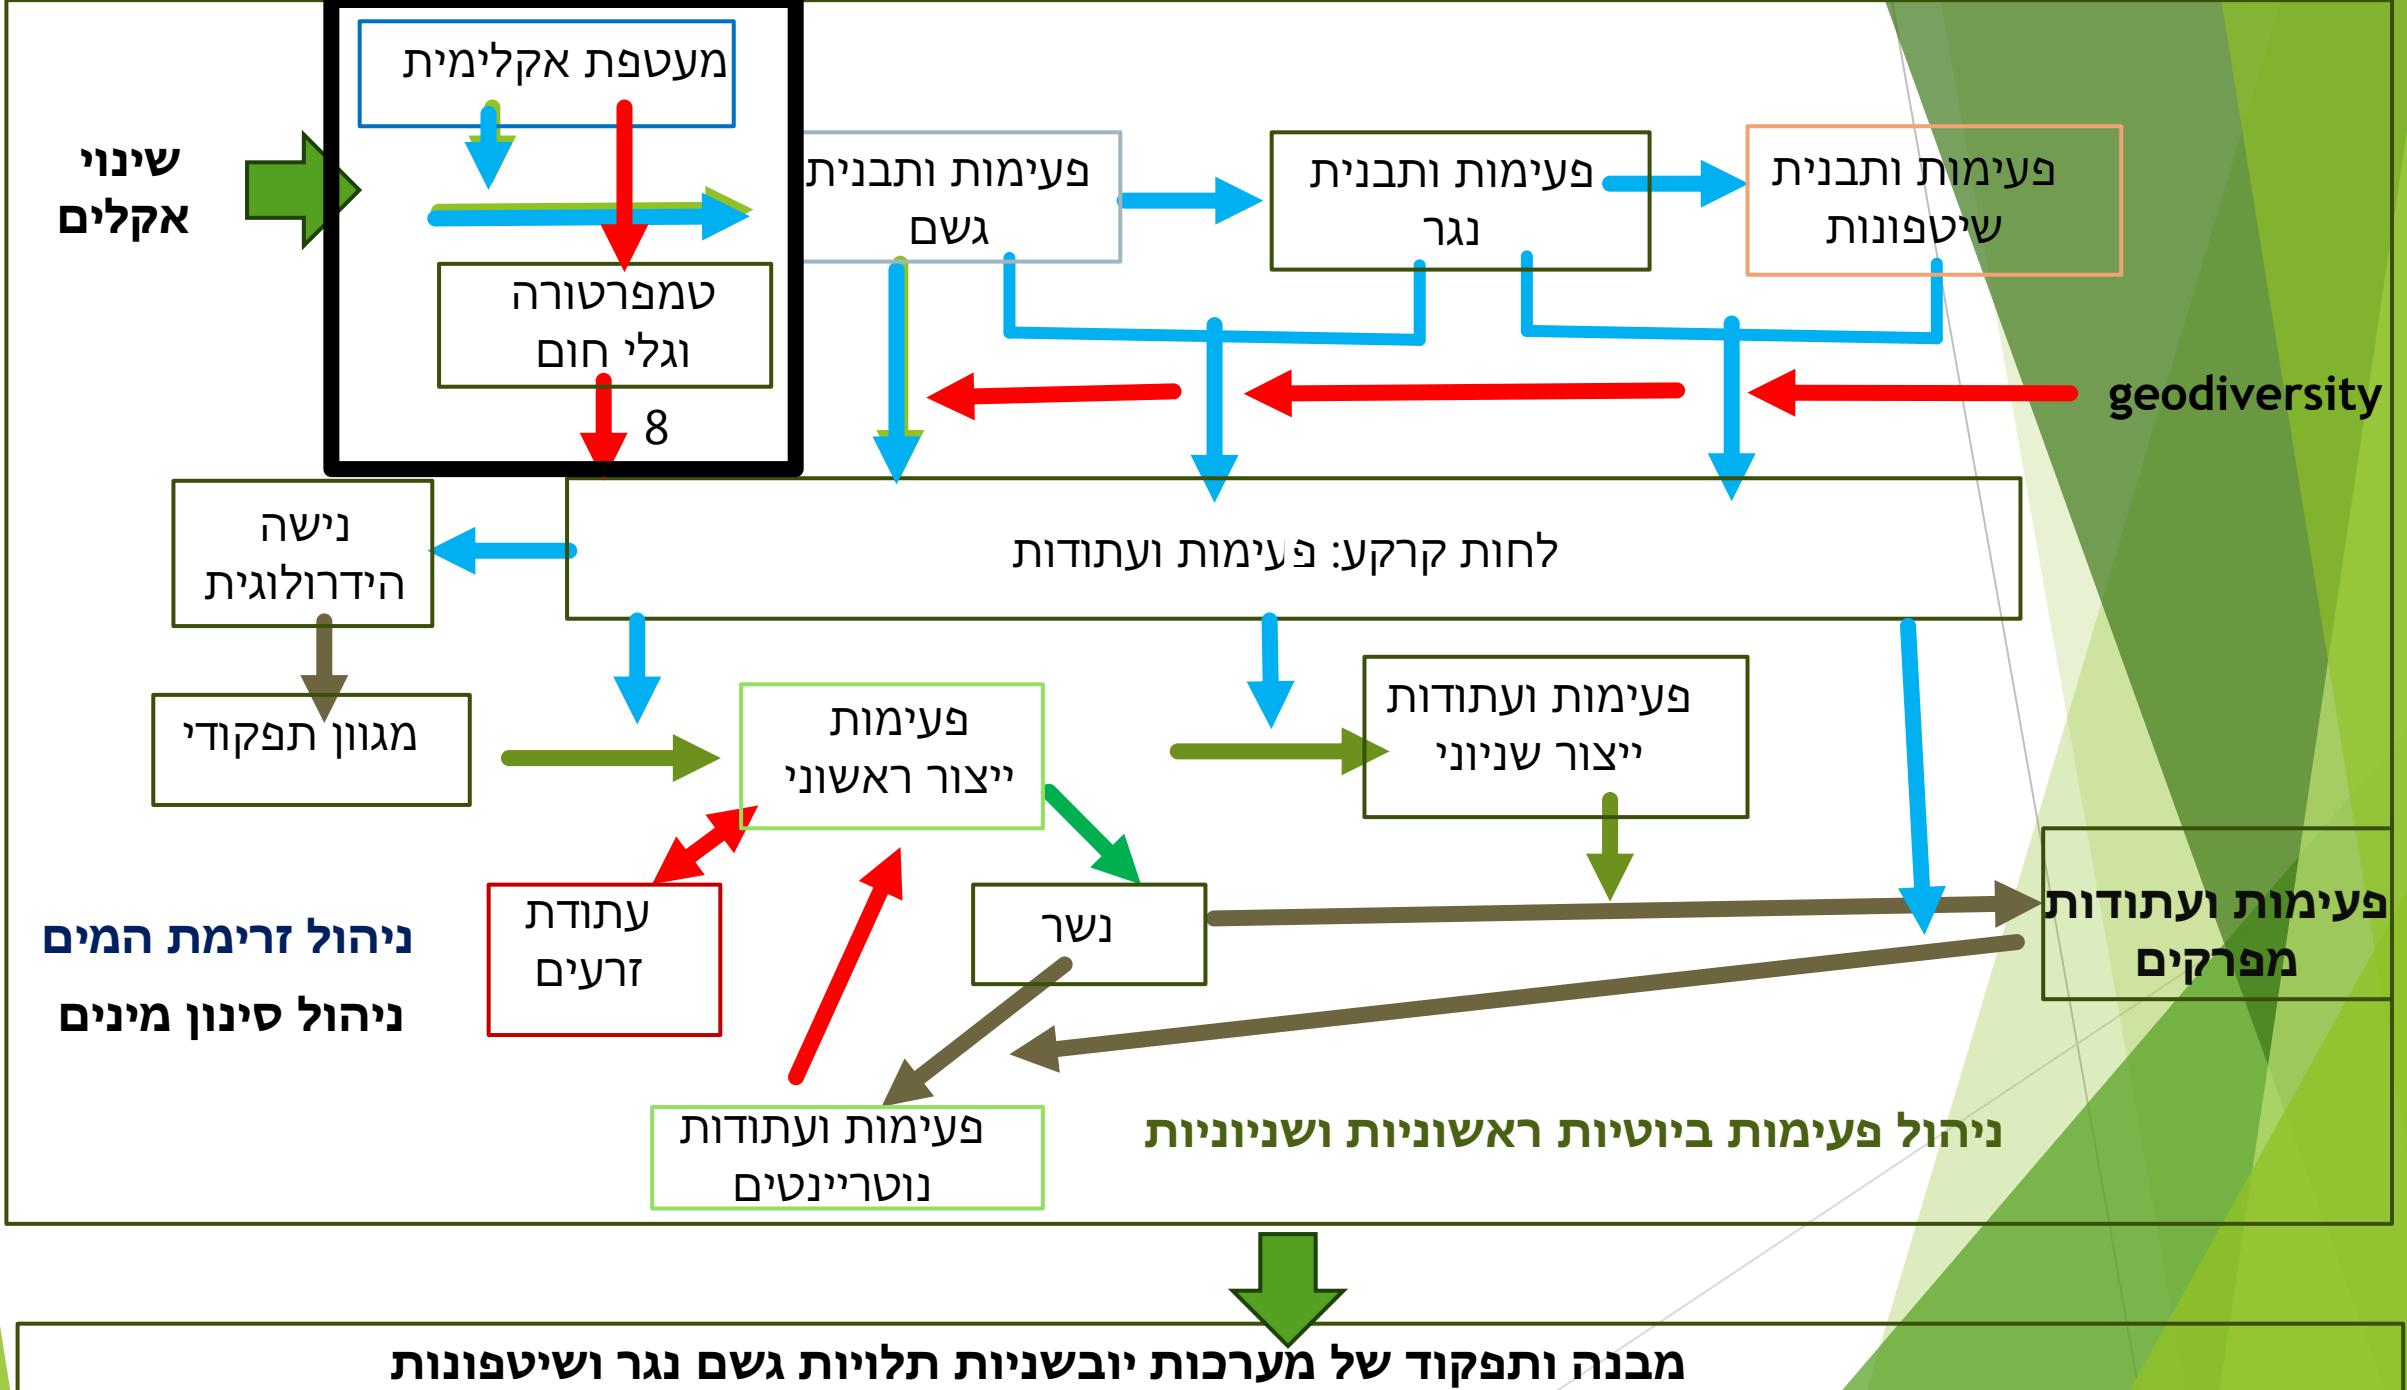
מעטפת אקלימית

שינוי אקלים

טמפרטורה וגלי חום

8

פעימות ותבנית גשם

פעימות ותבנית נגר

פעימות ותבנית שיטפונות

geodiversity

לחות קרקע: פעימות ועתודות

נישה הידרולוגית

מגוון תפקודי

פעימות ייצור ראשוני

פעימות ועתודות ייצור שניוני

עתודת זרעים

נשר

פעימות ועתודות מפרקים

ניהול זרימת המים

ניהול סינון מינים

פעימות ועתודות נוטריינטים

ניהול פעימות ביוטיות ראשוניות ושניוניות

מבנה ותפקוד של מערכות יובשניות תלויות גשם נגר ושיטפונות